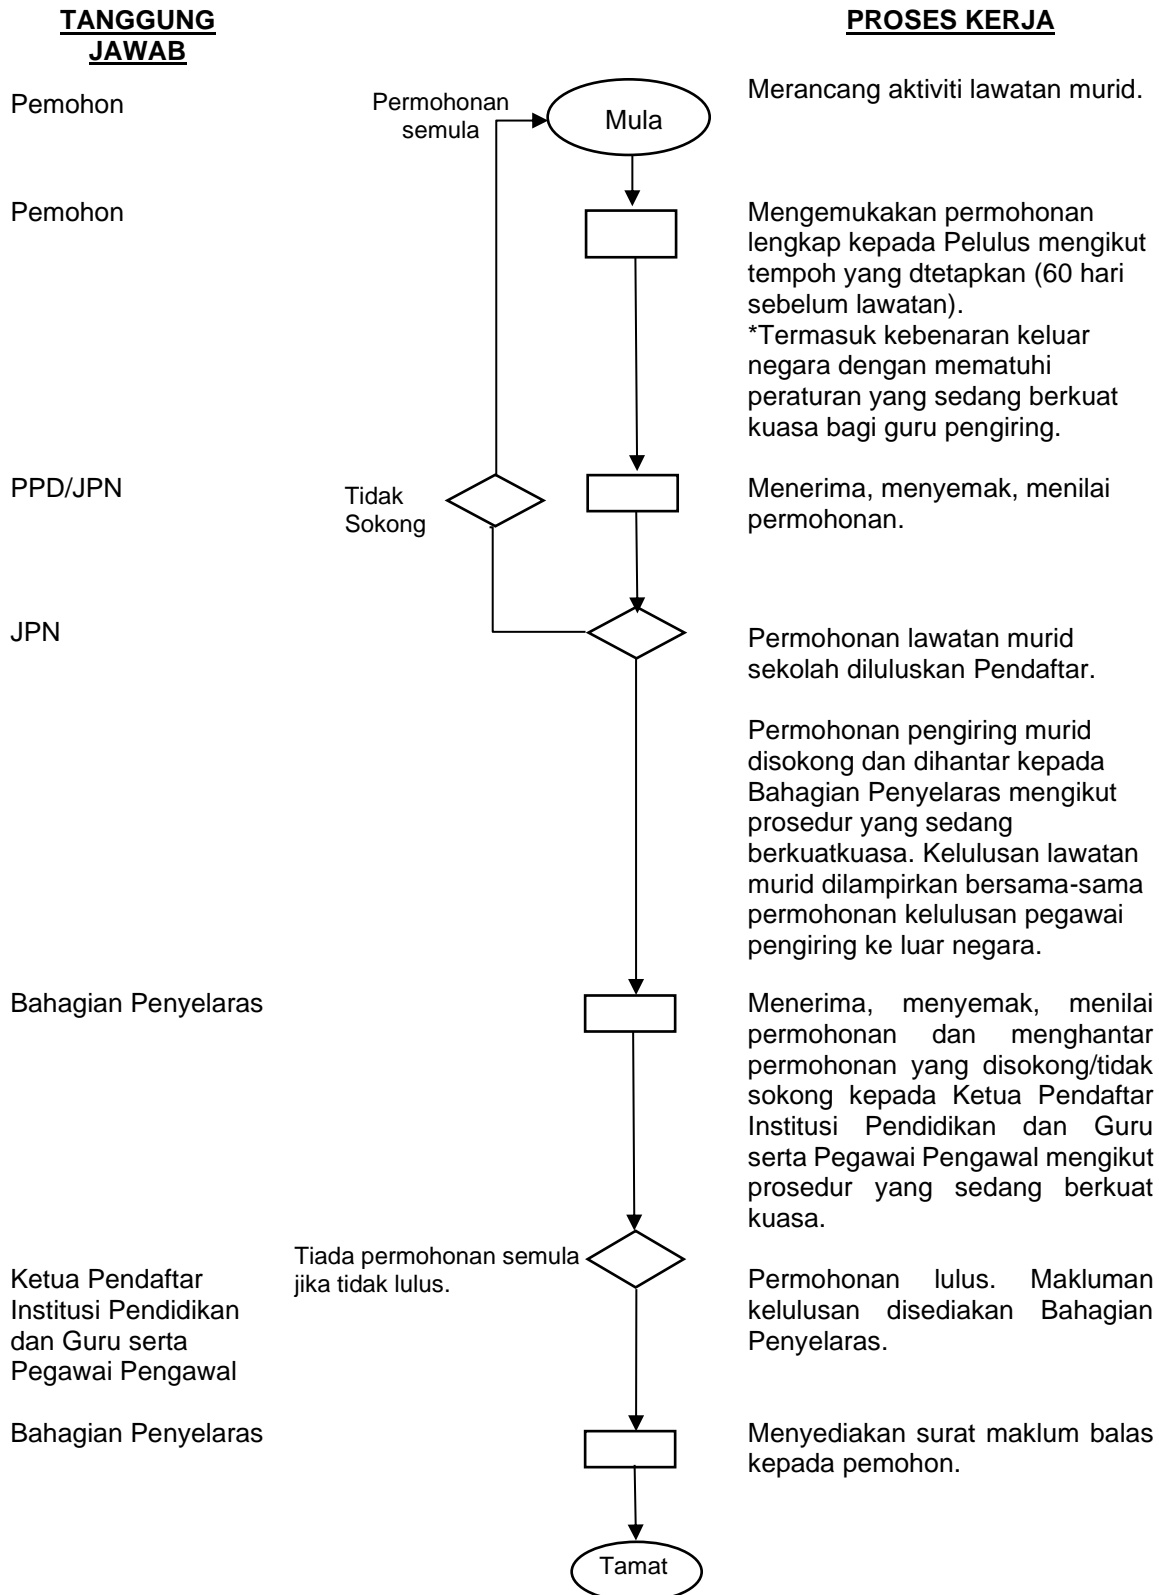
TANGGUNG JAWAB

PROSES KERJA

Pemohon

Permohonan semula

Mula

Merancang aktiviti lawatan murid.

Pemohon

Mengemukakan permohonan lengkap kepada Pelulus mengikut tempoh yang dtetapkan (60 hari sebelum lawatan).
*Termasuk kebenaran keluar negara dengan mematuhi peraturan yang sedang berkuat kuasa bagi guru pengiring.

PPD/JPN

Tidak Sokong

Menerima, menyemak, menilai permohonan.

JPN

Permohonan lawatan murid sekolah diluluskan Pendaftar.

Permohonan pengiring murid disokong dan dihantar kepada Bahagian Penyelaras mengikut prosedur yang sedang berkuatkuasa. Kelulusan lawatan murid dilampirkan bersama-sama permohonan kelulusan pegawai pengiring ke luar negara.

Bahagian Penyelaras

Menerima, menyemak, menilai permohonan dan menghantar permohonan yang disokong/tidak sokong kepada Ketua Pendaftar Institusi Pendidikan dan Guru serta Pegawai Pengawal mengikut prosedur yang sedang berkuat kuasa.

Ketua Pendaftar Institusi Pendidikan dan Guru serta Pegawai Pengawal

Tiada permohonan semula jika tidak lulus.

Permohonan lulus. Makluman kelulusan disediakan Bahagian Penyelaras.

Bahagian Penyelaras

Menyediakan surat maklum balas kepada pemohon.

Tamat